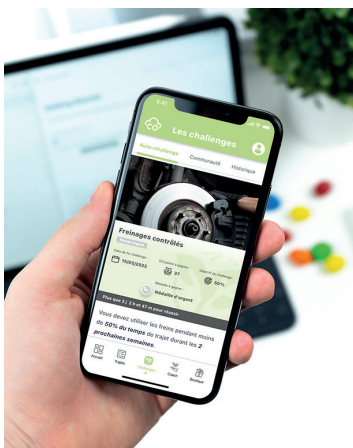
9:41

Les challenges

Auto-challenge Communauté Historique

Freinages contrôlés

10/01/2023

37

50%

Médaille d'argent

Plus que 2 j 3 h et 47 m pour réussir

Vous devez utiliser les freins pendant moins de 50% du temps du trajet durant les 2 prochaines semaines.

Accueil Trajets Challenges Coach Boutique